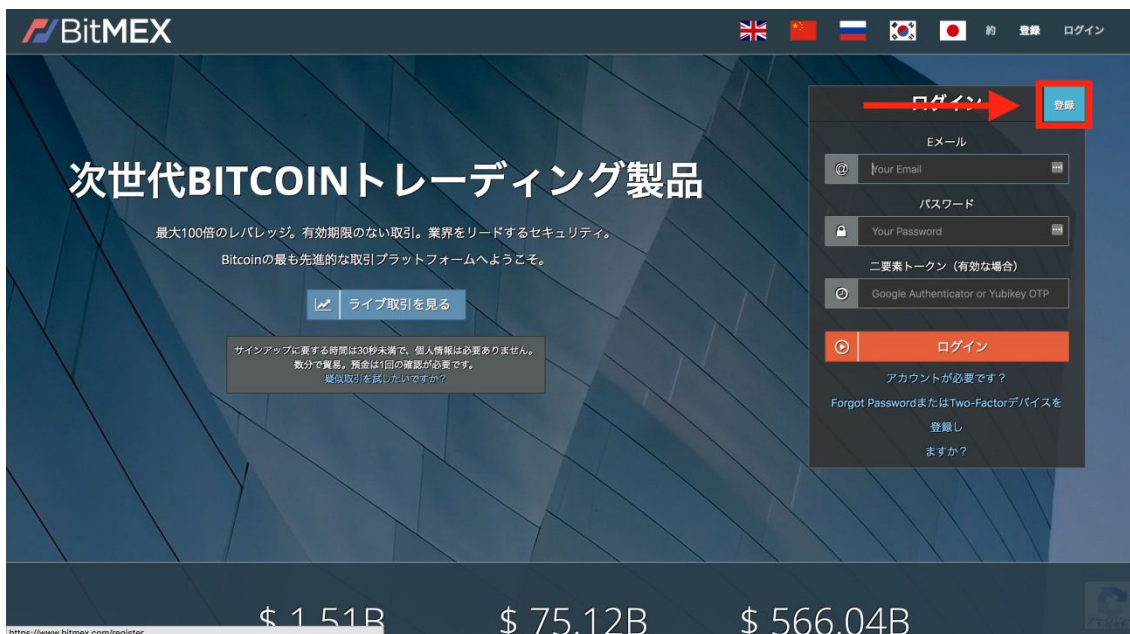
BitMEX

約 登録 ログイン

次世代BITCOINトレーディング製品

最大100倍のレバレッジ。有効期限のない取引。業界をリードするセキュリティ。

Bitcoinの最も先進的な取引プラットフォームへようこそ。

ライブ取引を見る

サインアップに要する時間は30秒未満で、個人情報は必要ありません。数分で貿易。預金は1回の確認が必要です。
疑似取引を試したいですか?

ログイン
登録

Eメール
Your Email

パスワード
Your Password

二要素トークン（有効な場合）
Google Authenticator or Yubikey OTP

ログイン

アカウントが必要です？

Forgot PasswordまたはTwo-Factorデバイスを登録しますか?

$ 1.51B
$ 75.12B
$ 566.04B

https://www.bitmex.com/register